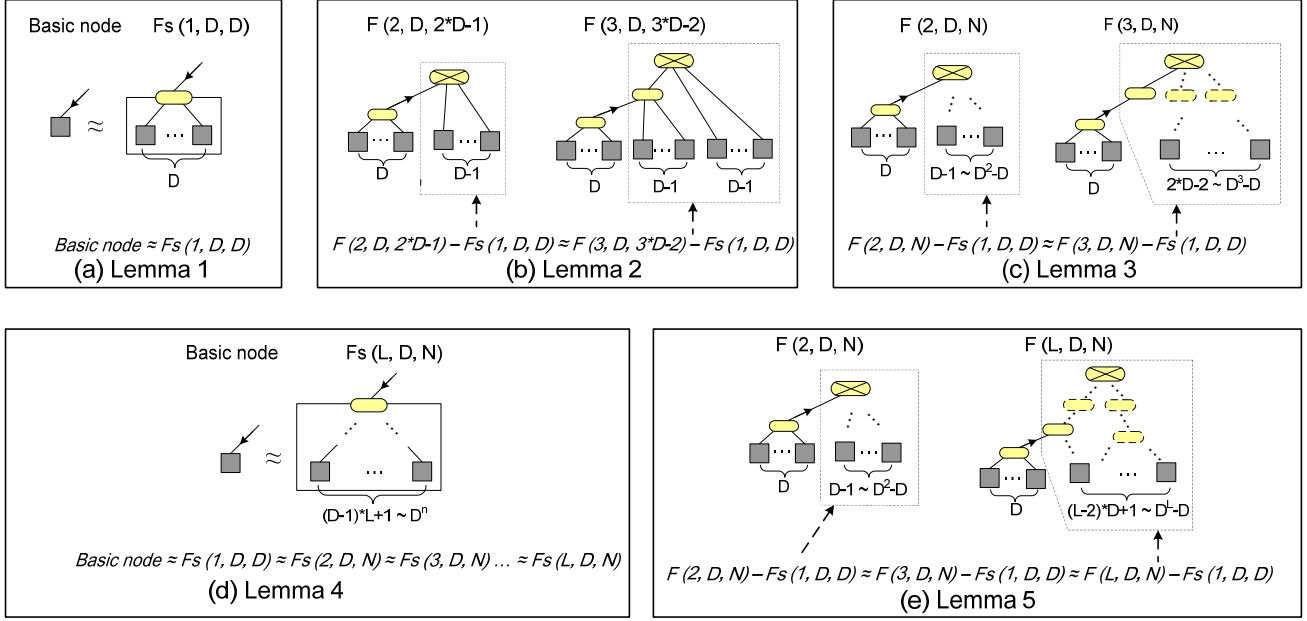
Basic node Fs (1, D, D)

$\approx$

D

*Basic node ≈ Fs (1, D, D)*

(a) Lemma 1

F (2, D, 2*D-1) F (3, D, 3*D-2)

D D-1 D D-1 D-1

*F (2, D, 2*D-1) – Fs (1, D, D) ≈ F (3, D, 3*D-2) – Fs (1, D, D)*

(b) Lemma 2

F (2, D, N) F (3, D, N)

D D-1 ~ $D^2$-D D 2*D-2 ~ $D^3$-D

*F (2, D, N) – Fs (1, D, D) ≈ F (3, D, N) – Fs (1, D, D)*

(c) Lemma 3

Basic node Fs (L, D, N)

$\approx$

(D-1)*L+1 ~ $D^n$

*Basic node ≈ Fs (1, D, D) ≈ Fs (2, D, N) ≈ Fs (3, D, N) … ≈ Fs (L, D, N)*

(d) Lemma 4

F (2, D, N) F (L, D, N)

D D-1 ~ $D^2$-D D (L-2)*D+1 ~ $D^L$-D

*F (2, D, N) – Fs (1, D, D) ≈ F (3, D, N) – Fs (1, D, D) ≈ F (L, D, N) – Fs (1, D, D)*

(e) Lemma 5